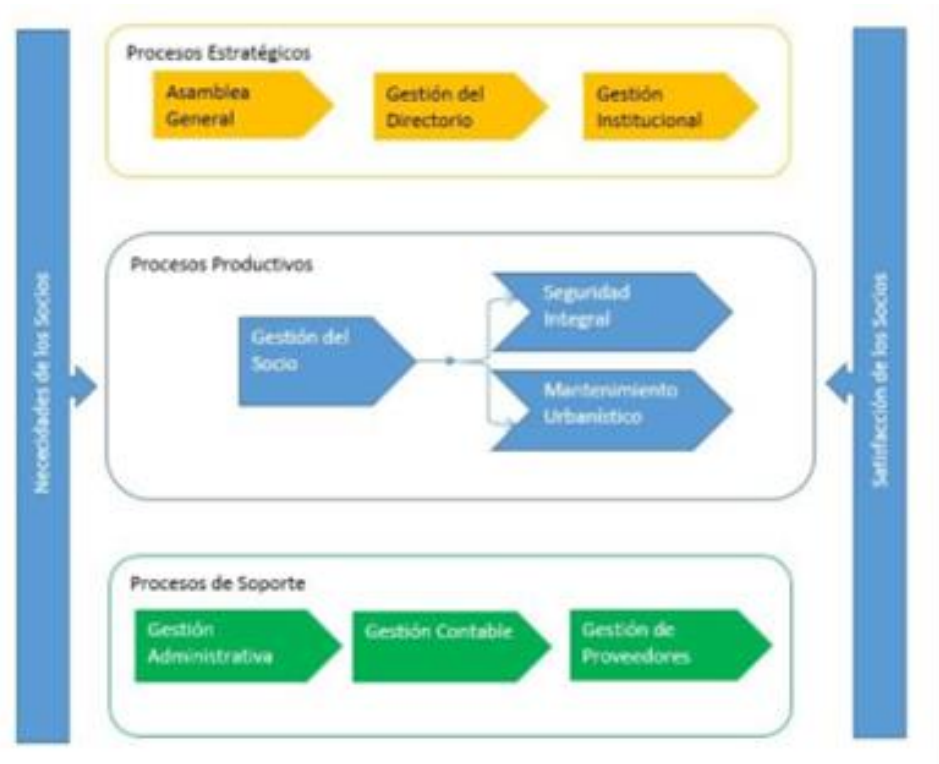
Necesidades de los Socios

Procesos Estratégicos

Asamblea General

Gestión del Directorio

Gestión Institucional

Procesos Productivos

Gestión del Socio

Seguridad Integral

Mantenimiento Urbanístico

Procesos de Soporte

Gestión Administrativa

Gestión Contable

Gestión de Proveedores

Satisfacción de los Socios